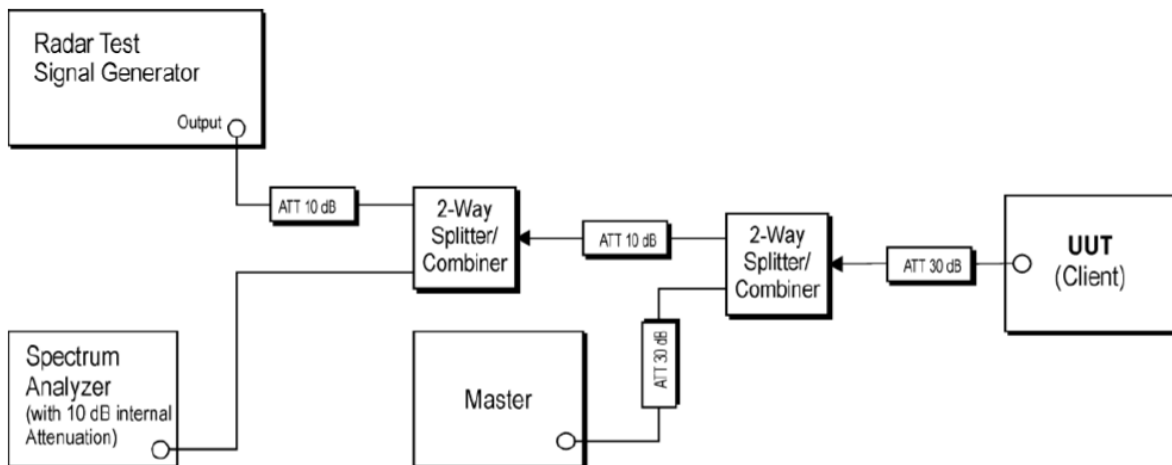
Radar Test
Signal Generator

Output

ATT 10 dB

2-Way
Splitter/
Combiner

ATT 10 dB

2-Way
Splitter/
Combiner

ATT 30 dB

UUT
(Client)

Spectrum
Analyzer
(with 10 dB internal
Attenuation)

Master

ATT 30 dB